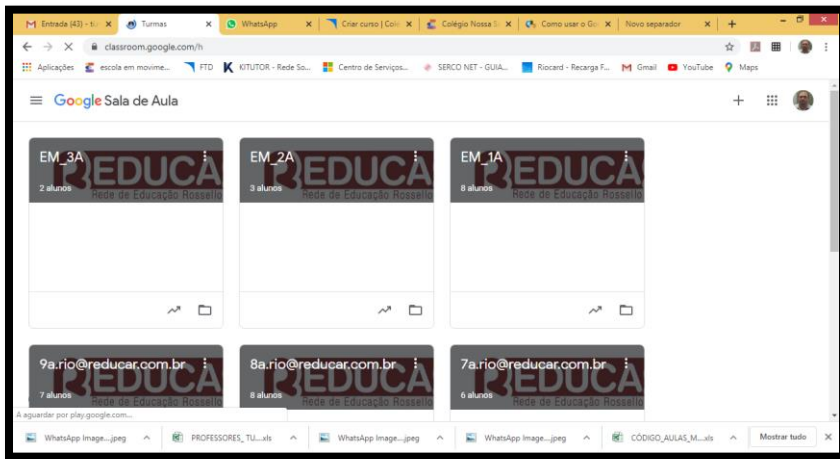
M Entrada (43) - ti × Turmas × WhatsApp × Criar curso | Colé × Colégio Nossa S × Como usar o Go × Novo separador × +

classroom.google.com/h

Aplicações escola em movime... FTD KITUTOR - Rede So... Centro de Serviços... SERCO NET - GUIA... Riocard - Recarga F... Gmail YouTube Maps

Google Sala de Aula

EM_3A
2 alunos
REDUCA
Rede de Educação Rossello

EM_2A
3 alunos
REDUCA
Rede de Educação Rossello

EM_1A
8 alunos
REDUCA
Rede de Educação Rossello

9a.rio@reducar.com.br
7 alunos
Rede de Educação Rossello

8a.rio@reducar.com.br
8 alunos
Rede de Educação Rossello

7a.rio@reducar.com.br
6 alunos
Rede de Educação Rossello

A aguardar por play.google.com...

WhatsApp Image....jpeg PROFESSORES_TU....xls WhatsApp Image....jpeg WhatsApp Image....jpeg CÓDIGO_AULAS_M....xls Mostrar tudo ×